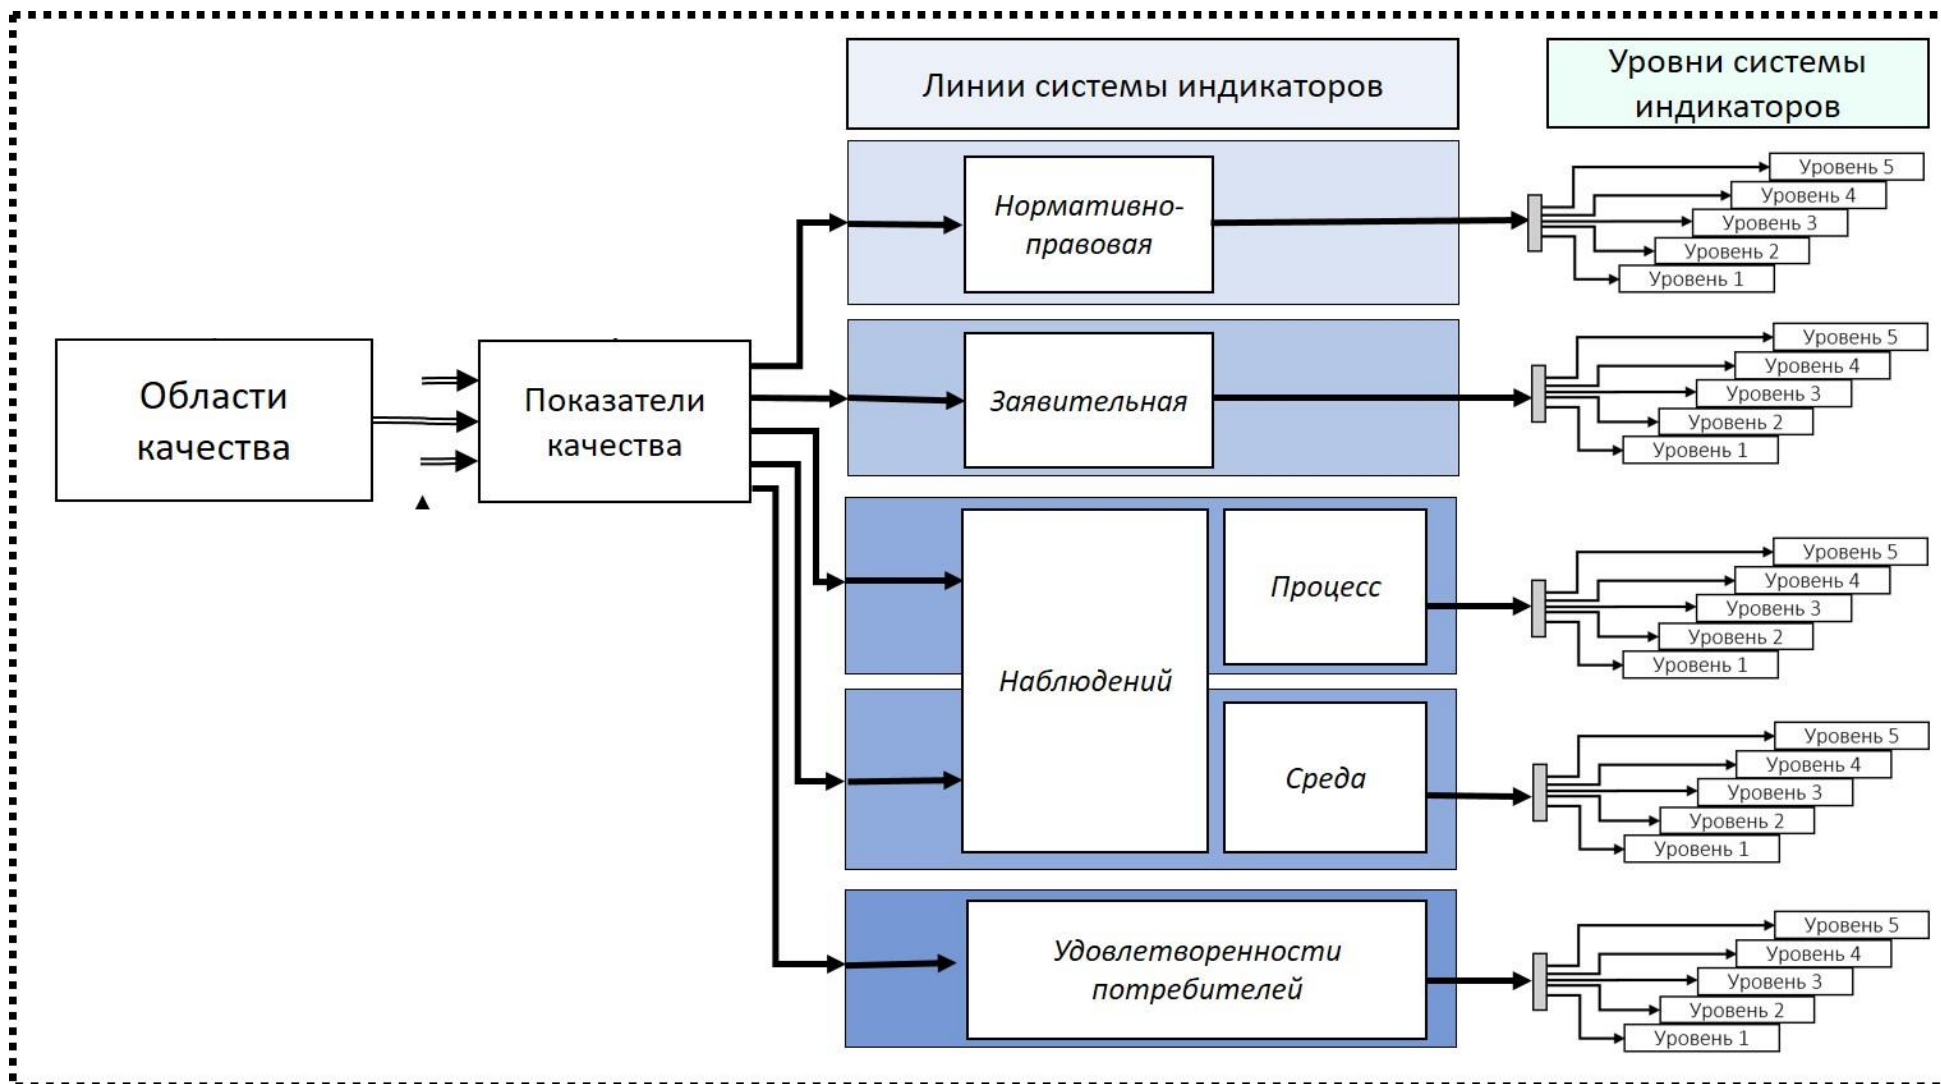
Линии системы индикаторов

Уровни системы индикаторов

Области качества

Показатели качества

Нормативно-правовая

Уровень 5
Уровень 4
Уровень 3
Уровень 2
Уровень 1

Заявительная

Уровень 5
Уровень 4
Уровень 3
Уровень 2
Уровень 1

Наблюдений

Процесс

Уровень 5
Уровень 4
Уровень 3
Уровень 2
Уровень 1

Среда

Уровень 5
Уровень 4
Уровень 3
Уровень 2
Уровень 1

Удовлетворенности потребителей

Уровень 5
Уровень 4
Уровень 3
Уровень 2
Уровень 1